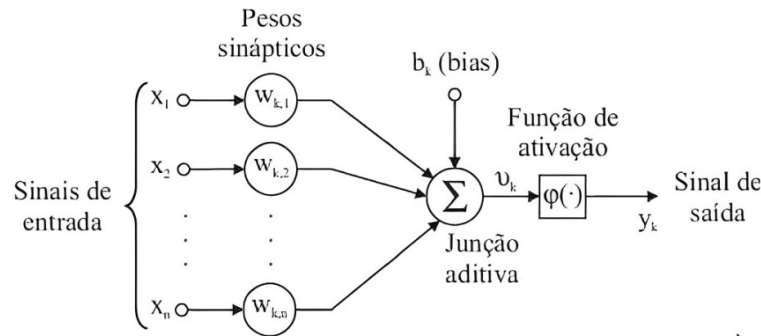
Pesos sinápticos

$b_k$ (bias)

Função de ativação

Sinais de entrada

$x_1$
$x_2$
.
.
.
$x_n$

$w_{k,1}$
$w_{k,2}$
.
.
.
$w_{k,n}$

$\Sigma$

$\upsilon_k$

$\varphi(\cdot)$

Sinal de saída

$y_k$

Junção aditiva